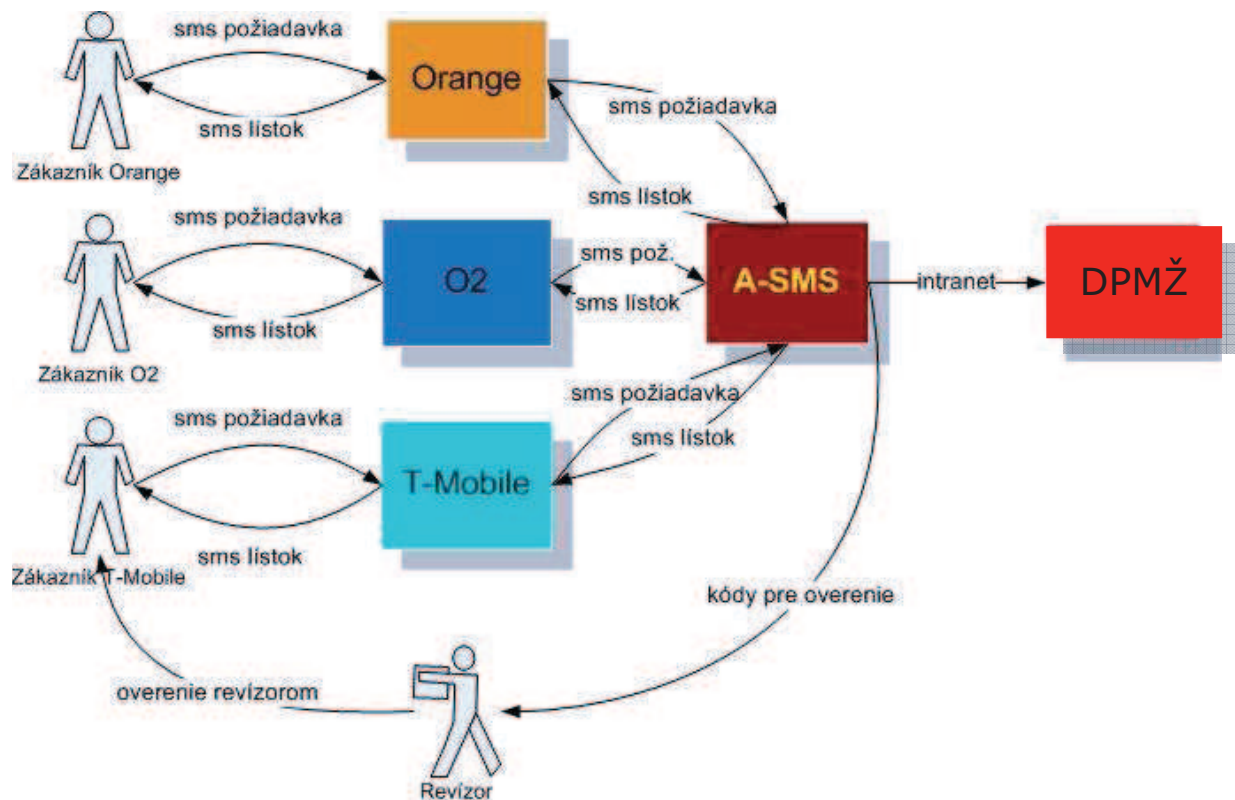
sms požiadavka
Orange
sms lístok
Zákazník Orange
sms požiadavka
sms lístok
sms požiadavka
O2
sms lístok
Zákazník O2
sms pož.
sms lístok
A-SMS
intranet
DPMŽ
sms požiadavka
sms lístok
sms požiadavka
T-Mobile
sms lístok
Zákazník T-Mobile
kódy pre overenie
overenie revízorom
Revízor